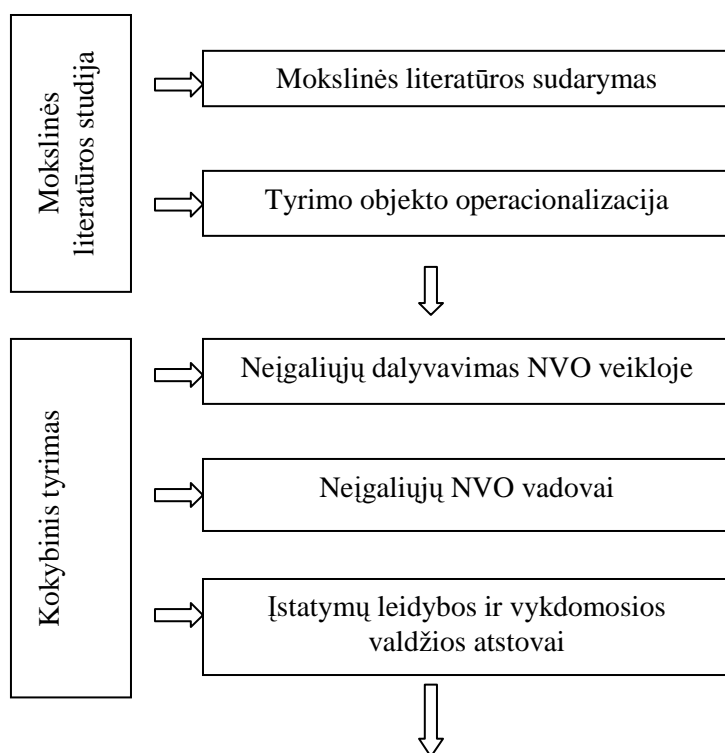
Mokslinės literatūros studija

Mokslinės literatūros sudarymas

Tyrimo objekto operacionalizacija

Kokybinis tyrimas

Neįgaliųjų dalyvavimas NVO veikloje

Neįgaliųjų NVO vadovai

Įstatymų leidybos ir vykdomosios valdžios atstovai